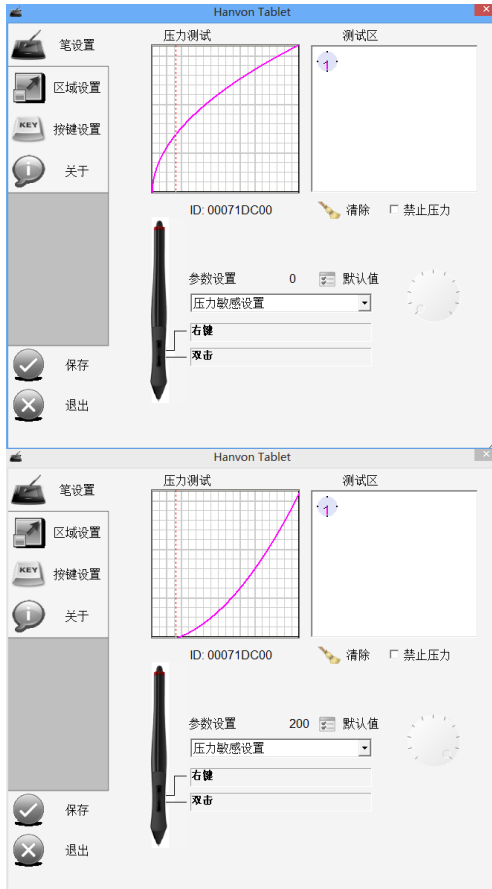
Hanvon Tablet

笔设置
区域设置
KEY
按键设置
关于
保存
退出

压力测试
测试区
1

ID: 00071DC00
清除
禁止压力

参数设置 0 默认值
压力敏感设置
右键
双击

Hanvon Tablet

笔设置
区域设置
KEY
按键设置
关于
保存
退出

压力测试
测试区
1

ID: 00071DC00
清除
禁止压力

参数设置 200 默认值
压力敏感设置
右键
双击